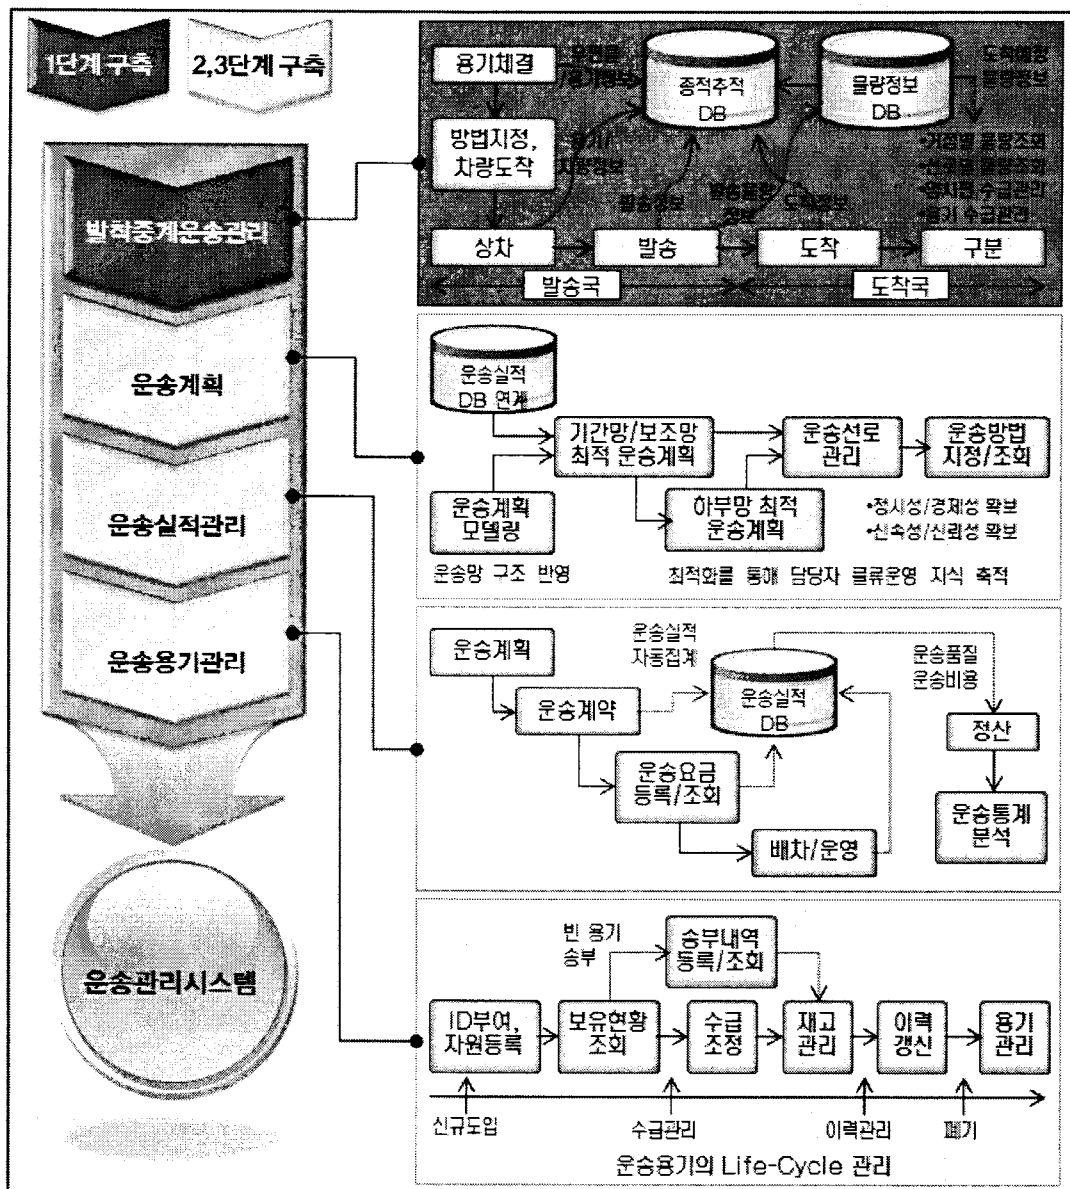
1단계 구축

2,3단계 구축

발착중계운송관리

운송계획

운송실적관리

운송용기관리

운송관리시스템

용기체결

우편물/용기정보

종적추적 DB

물량정보 DB

도착예정 물량정보

방법지정, 차량도착

용기/차량정보

발송정보

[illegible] 정보

도착정보

•거점별 물량조회
•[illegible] 물량조회
•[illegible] 수급관리
•용기 수급관리

상차

발송

도착

구분

발송국

도착국

운송실적 DB 연계

기간망/보조망 최적 운송계획

운송선로 관리

운송방법 지정/조회

운송계획 모델링

하부망 최적 운송계획

•정시성/경제성 확보
•신속성/신뢰성 확보

운송망 구조 반영

최적화를 통해 담당자 물류운영 지식 축적

운송계획

운송실적 자동집계

운송실적 DB

운송품질 운송비용

운송계약

정산

운송요금 등록/조회

운송통계 분석

배차/운영

빈 용기 송부

송부내역 등록/조회

ID부여, 자원등록

보유현황 조회

수급 조정

재고 관리

이력 갱신

용기 관리

신규도입

수급관리

이력관리

폐기

운송용기의 Life-Cycle 관리